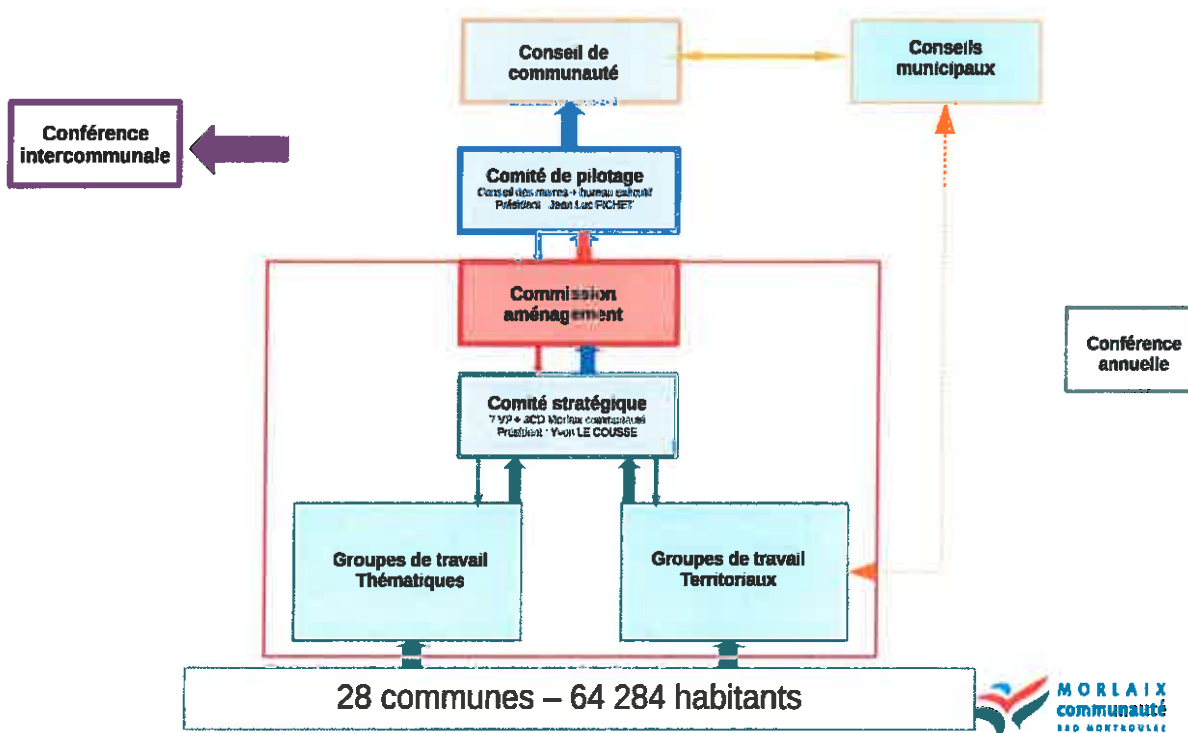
Conseil de communauté

Conseils municipaux

Conférence intercommunale

Comité de pilotage
Conseil des maires + bureau exécutif
Président : Jean Luc FICHET

Commission aménagement

Conférence annuelle

Comité stratégique
7 VP + 3CD Morlaix communauté
Président : Yvon LE COUSSE

Groupes de travail Thématiques

Groupes de travail Territoriaux

28 communes – 64 284 habitants

MORLAIX communauté
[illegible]